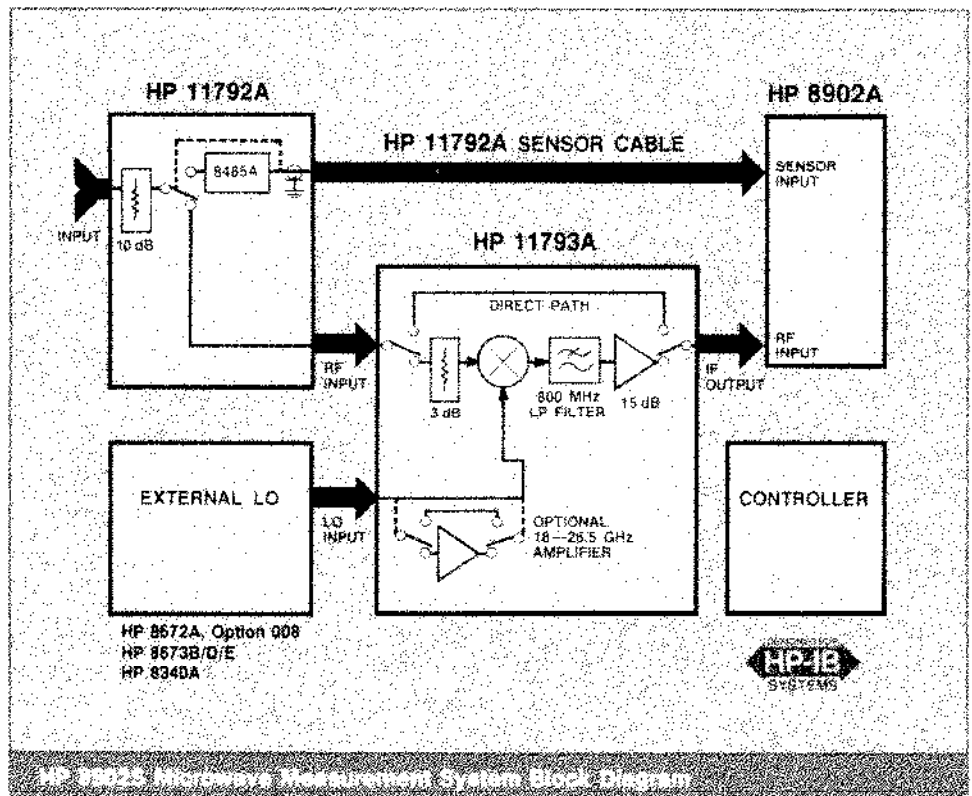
HP 11792A

HP 8902A

HP 11792A SENSOR CABLE

8485A

SENSOR INPUT

INPUT

10 dB

HP 11793A

DIRECT PATH

RF INPUT

RF INPUT

3 dB

800 MHz LP FILTER

15 dB

IF OUTPUT

EXTERNAL LO

LO INPUT

OPTIONAL 18--26.5 GHz AMPLIFIER

CONTROLLER

HP 8672A, Option 008
HP 8673B/D/E
HP 8340A

HP-IB SYSTEMS

HP 8902S Microwave Measurement System Block Diagram